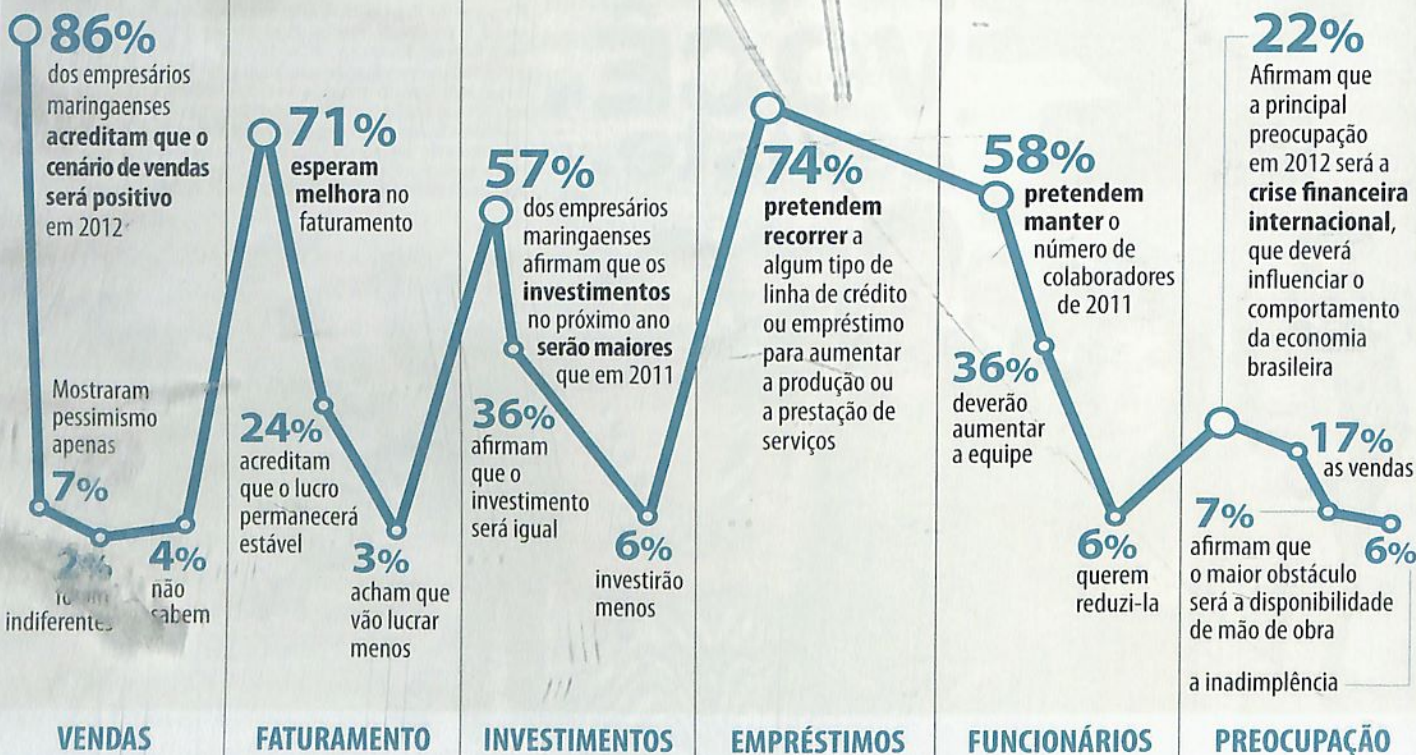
86%
dos empresários maringaenses **acreditam que o cenário de vendas será positivo** em 2012

Mostraram pessimismo apenas
7%

2%
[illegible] indiferentes

4%
não sabem

VENDAS

71%
**esperam melhora** no faturamento

24%
acreditam que o lucro permanecerá estável

3%
acham que vão lucrar menos

FATURAMENTO

57%
dos empresários maringaenses afirmam que os **investimentos** no próximo ano **serão maiores** que em 2011

36%
afirmam que o investimento será igual

6%
investirão menos

INVESTIMENTOS

74%
**pretendem recorrer** a algum tipo de linha de crédito ou empréstimo para aumentar a produção ou a prestação de serviços

EMPRÉSTIMOS

58%
**pretendem manter** o número de colaboradores de 2011

36%
deverão aumentar a equipe

6%
querem reduzi-la

FUNCIONÁRIOS

22%
Afirmam que a principal preocupação em 2012 será a **crise financeira internacional**, que deverá influenciar o comportamento da economia brasileira

17%
as vendas

7%
afirmam que o maior obstáculo será a disponibilidade de mão de obra

6%
a inadimplência

PREOCUPAÇÃO